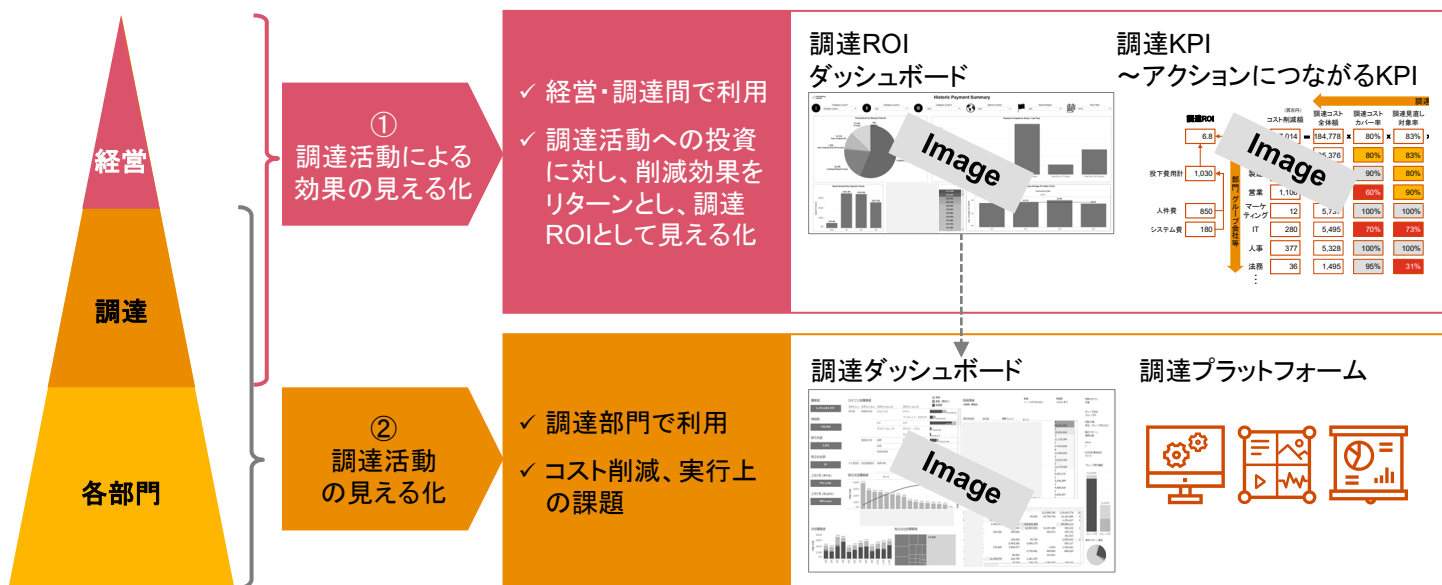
経営

調達

各部門

①
調達活動による効果の見える化

✓ 経営・調達間で利用

✓ 調達活動への投資に対し、削減効果をリターンとし、調達ROIとして見える化

②
調達活動の見える化

✓ 調達部門で利用

✓ コスト削減、実行上の課題

調達ROI
ダッシュボード

Historic Payment Summary

Image

調達KPI
～アクションにつながるKPI

調達

調達ROI

(百万円)

コスト削減額

調達コスト全体額

調達コストカバー率

調達見直し対象率

6.8

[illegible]014

184,778

80%

83%

投下費用計

1,030

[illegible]376

80%

83%

製造

90%

80%

営業

1,100

60%

90%

マーケティング

12

5,73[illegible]

100%

100%

人件費

850

IT

280

5,495

70%

73%

システム費

180

人事

377

5,328

100%

100%

法務

36

1,495

95%

31%

部門／グループ会社等

Image

調達ダッシュボード

Image

調達プラットフォーム